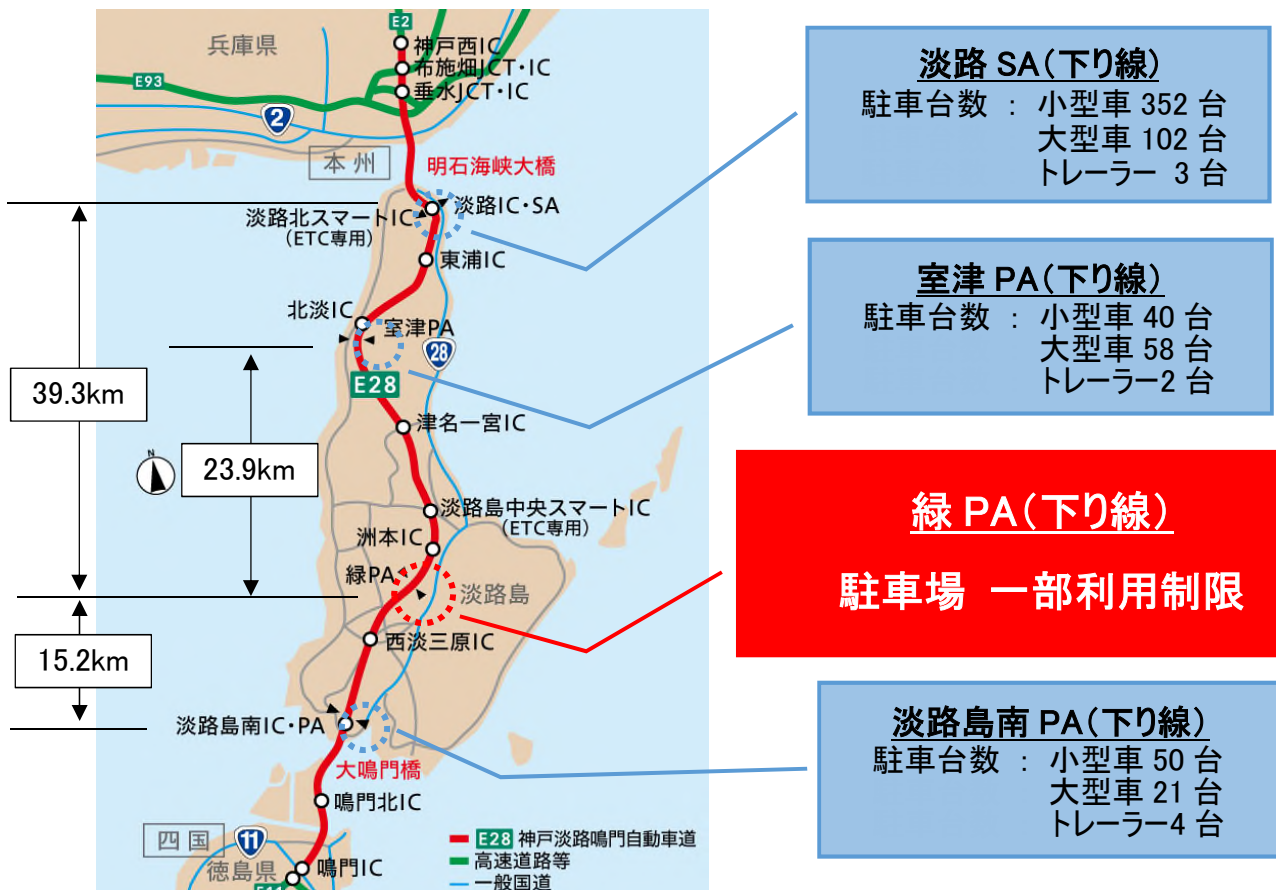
兵庫県
E2
神戸西IC
布施畑JCT・IC
E93
垂水JCT・IC
2
本州
明石海峡大橋
淡路北スマートIC
(ETC専用)
淡路IC・SA
東浦IC
北淡IC
室津PA
28
E28
津名一宮IC
淡路島中央スマートIC
(ETC専用)
洲本IC
緑PA
淡路島
西淡三原IC
淡路島南IC・PA
大鳴門橋
鳴門北IC
四国
11
徳島県
鳴門IC
E28 神戸淡路鳴門自動車道
高速道路等
一般国道

39.3km
23.9km
15.2km
N

淡路 SA(下り線)
駐車台数 : 小型車 352 台
大型車 102 台
トレーラー 3 台

室津 PA(下り線)
駐車台数 : 小型車 40 台
大型車 58 台
トレーラー2 台

緑 PA(下り線)
駐車場 一部利用制限

淡路島南 PA(下り線)
駐車台数 : 小型車 50 台
大型車 21 台
トレーラー4 台